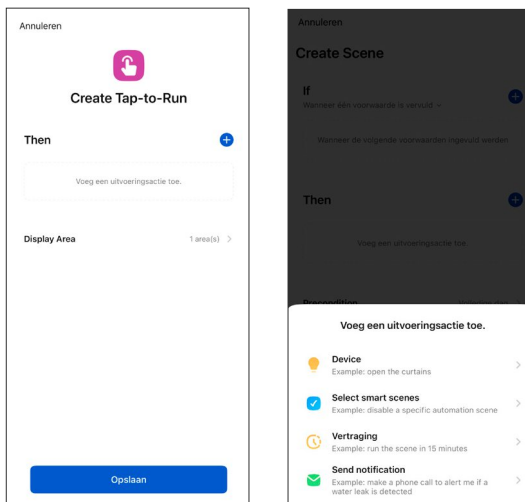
Annuleren

Create Tap-to-Run

Then

Voeg een uitvoeringsactie toe.

Display Area

1 area(s) >

Opslaan

Annuleren

Create Scene

If

Wanneer één voorwaarde is vervuld ∨

Wanneer de volgende voorwaarden ingevuld werden

Then

Voeg een uitvoeringsactie toe.

Precondition

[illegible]

Voeg een uitvoeringsactie toe.

Device
Example: open the curtains

Select smart scenes
Example: disable a specific automation scene

Vertraging
Example: run the scene in 15 minutes

Send notification
Example: make a phone call to alert me if a water leak is detected